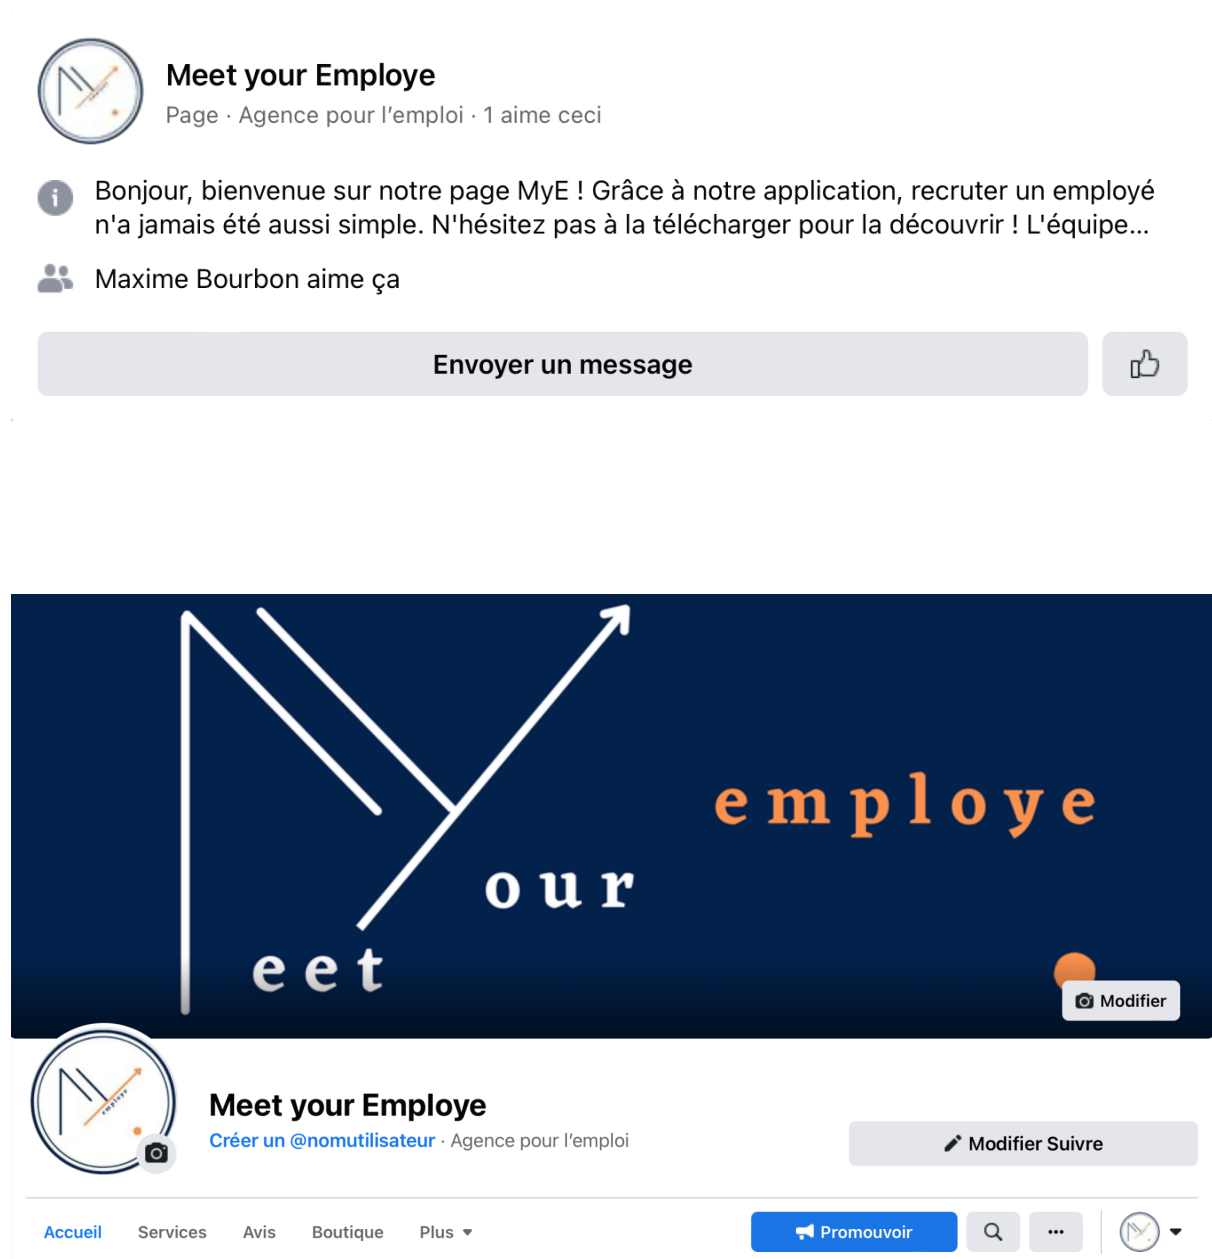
Meet your Employe
Page · Agence pour l'emploi · 1 aime ceci

Bonjour, bienvenue sur notre page MyE ! Grâce à notre application, recruter un employé n'a jamais été aussi simple. N'hésitez pas à la télécharger pour la découvrir ! L'équipe...

Maxime Bourbon aime ça

Envoyer un message

eet
our
employe

Modifier

Meet your Employe
Créer un @nomutilisateur · Agence pour l'emploi

Modifier Suivre

Accueil Services Avis Boutique Plus

Promouvoir

...